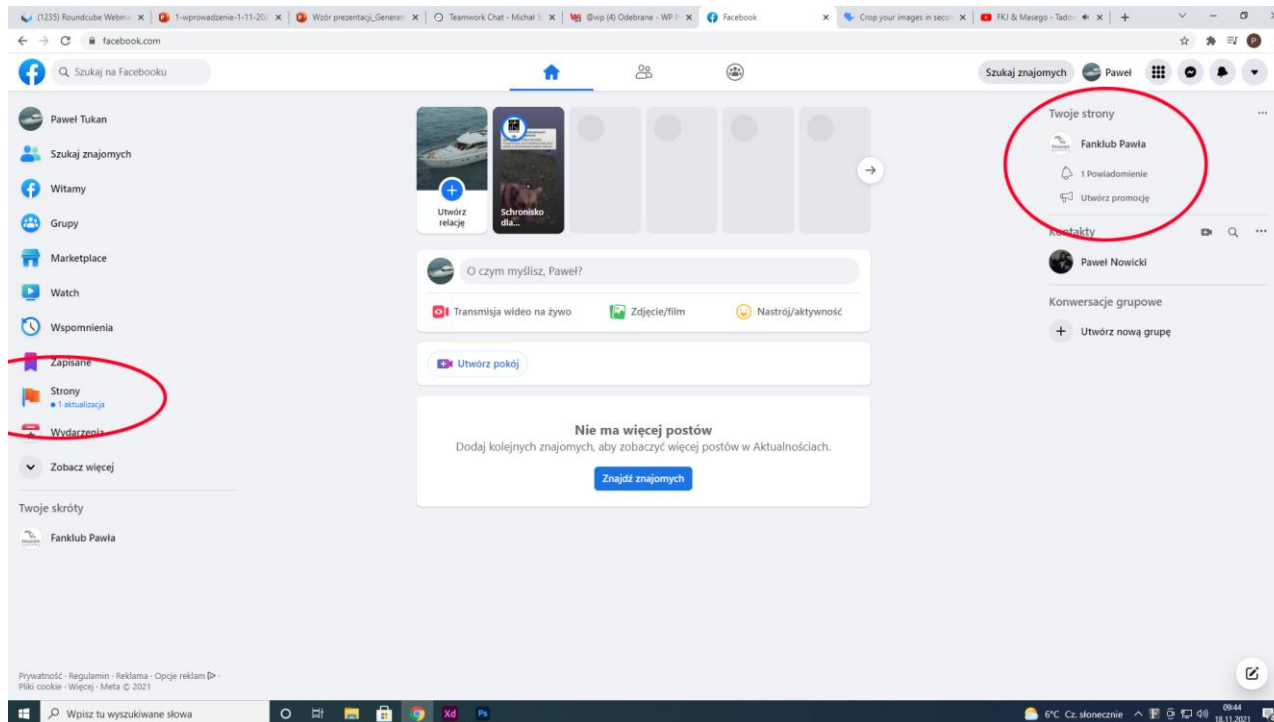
(1235) Roundcube Webma × | 1-wprowadzenie-1-11-20 × | Wzór prezentacji_Generat × | Teamwork Chat - Michał S × | @wp (4) Odebrane - WP × | Facebook × | Crop your images in seco × | FKJ & Masego - Tado × | +

facebook.com

Szukaj na Facebooku

Szukaj znajomych Paweł

Paweł Tukan
Szukaj znajomych
Witamy
Grupy
Marketplace
Watch
Wspomnienia
Zapisane
Strony
• 1 aktualizacja
Wydarzenia
Zobacz więcej

Twoje skróty
Fanklub Pawła

Prywatność · Regulamin · Reklama · Opcje reklam · Pliki cookie · Więcej · Meta © 2021

Utwórz relację
Schronisko dla...

O czym myślisz, Paweł?
Transmisja wideo na żywo
Zdjęcie/film
Nastrój/aktywność

Utwórz pokój

Nie ma więcej postów
Dodaj kolejnych znajomych, aby zobaczyć więcej postów w Aktualnościach.
Znajdź znajomych

Twoje strony
Fanklub Pawła
1 Powiadomienie
Utwórz promocję

Kontakty
Paweł Nowicki

Konwersacje grupowe
Utwórz nową grupę

Wpisz tu wyszukiwane słowa

6°C Cz. słonecznie 09:44 18.11.2021